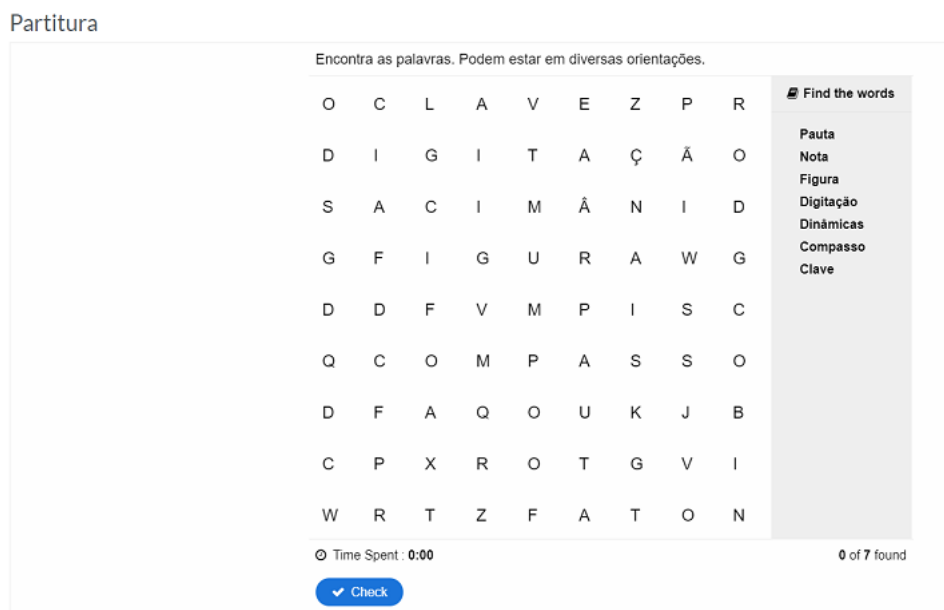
Partitura

Encontra as palavras. Podem estar em diversas orientações.

| | | | | | | | | |
|---|---|---|---|---|---|---|---|---|
| O | C | L | A | V | E | Z | P | R |
| D | I | G | I | T | A | Ç | Ã | O |
| S | A | C | I | M | Â | N | I | D |
| G | F | I | G | U | R | A | W | G |
| D | D | F | V | M | P | I | S | C |
| Q | C | O | M | P | A | S | S | O |
| D | F | A | Q | O | U | K | J | B |
| C | P | X | R | O | T | G | V | I |
| W | R | T | Z | F | A | T | O | N |

Find the words

Pauta
Nota
Figura
Digitação
Dinâmicas
Compasso
Clave

Time Spent : 0:00

0 of 7 found

Check